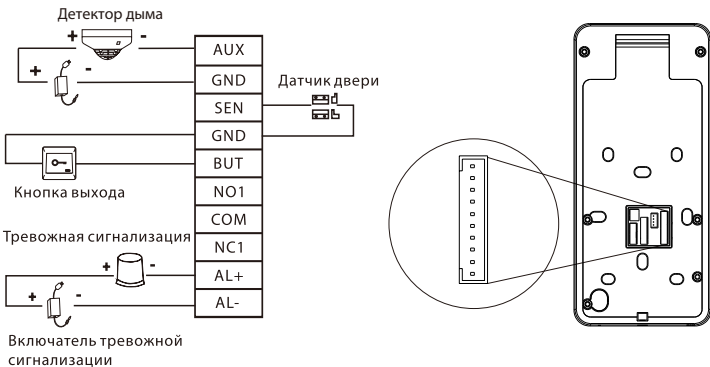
Детектор дыма

+ -

+ -

| AUX |
|---|
| GND |
| SEN |
| GND |
| BUT |
| NO1 |
| COM |
| NC1 |
| AL+ |
| AL- |

Датчик двери

Кнопка выхода

Тревожная сигнализация

+ -

+ -

Включатель тревожной сигнализации